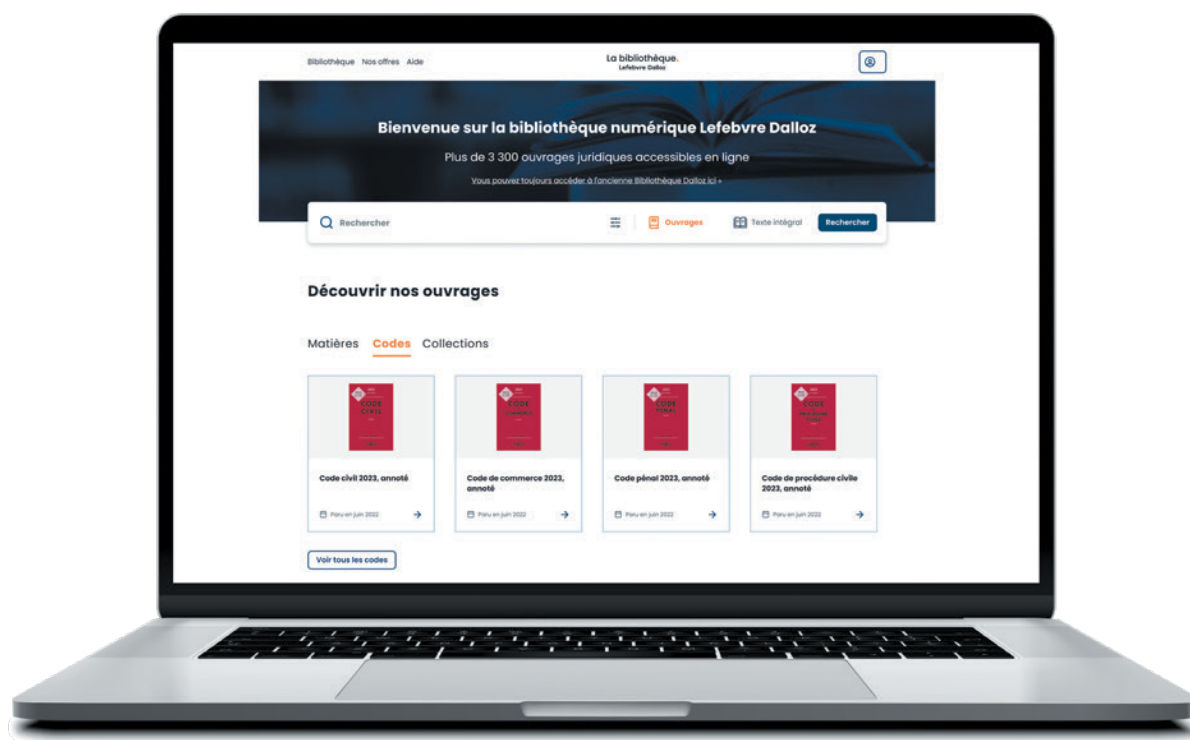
Bibliothèque Nos offres Aide

La bibliothèque.
Lefebvre Dalloz

Bienvenue sur la bibliothèque numérique Lefebvre Dalloz

Plus de 3 300 ouvrages juridiques accessibles en ligne

Vous pouvez toujours accéder à l'ancienne Bibliothèque Dalloz ici »

Rechercher

Ouvrages

Texte intégral

Rechercher

Découvrir nos ouvrages

Matières Codes Collections

CODE CIVIL

Code civil 2023, annoté

Paru en juin 2022

CODE DE COMMERCE

Code de commerce 2023, annoté

Paru en juin 2022

CODE PÉNAL

Code pénal 2023, annoté

Paru en juin 2022

CODE PROCÉDURE CIVILE

Code de procédure civile 2023, annoté

Paru en juin 2022

Voir tous les codes